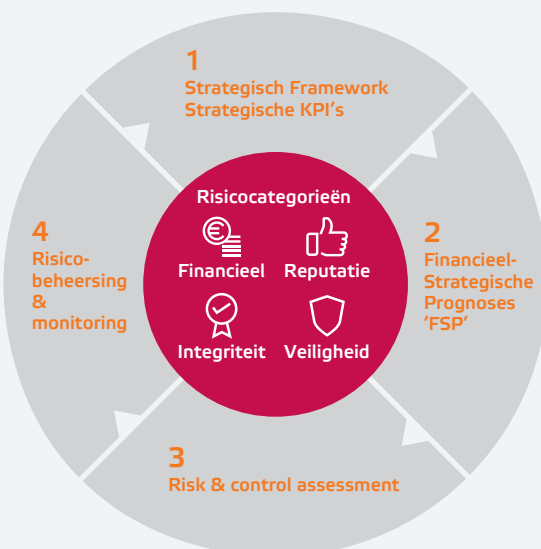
1
Strategisch Framework
Strategische KPI's

2
Financieel-
Strategische
Prognoses
'FSP'

3
Risk & control assessment

4
Risico-
beheersing
&
monitoring

Risicocategorieën

Financieel

Reputatie

Integriteit

Veiligheid